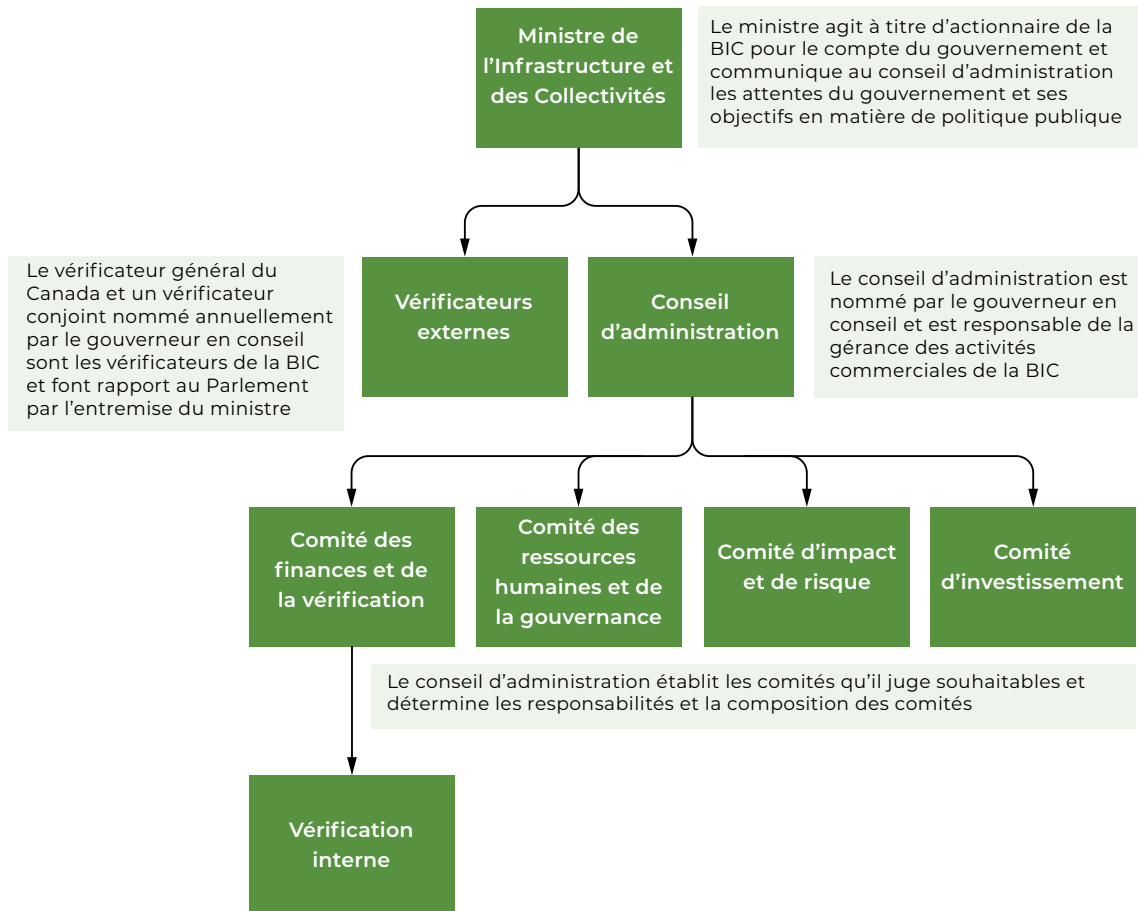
Ministre de l’Infrastructure et des Collectivités

Le ministre agit à titre d’actionnaire de la BIC pour le compte du gouvernement et communique au conseil d’administration les attentes du gouvernement et ses objectifs en matière de politique publique

Le vérificateur général du Canada et un vérificateur conjoint nommé annuellement par le gouverneur en conseil sont les vérificateurs de la BIC et font rapport au Parlement par l’entremise du ministre

Vérificateurs externes

Conseil d’administration

Le conseil d’administration est nommé par le gouverneur en conseil et est responsable de la gérance des activités commerciales de la BIC

Comité des finances et de la vérification

Comité des ressources humaines et de la gouvernance

Comité d’impact et de risque

Comité d’investissement

Le conseil d’administration établit les comités qu’il juge souhaitables et détermine les responsabilités et la composition des comités

Vérification interne